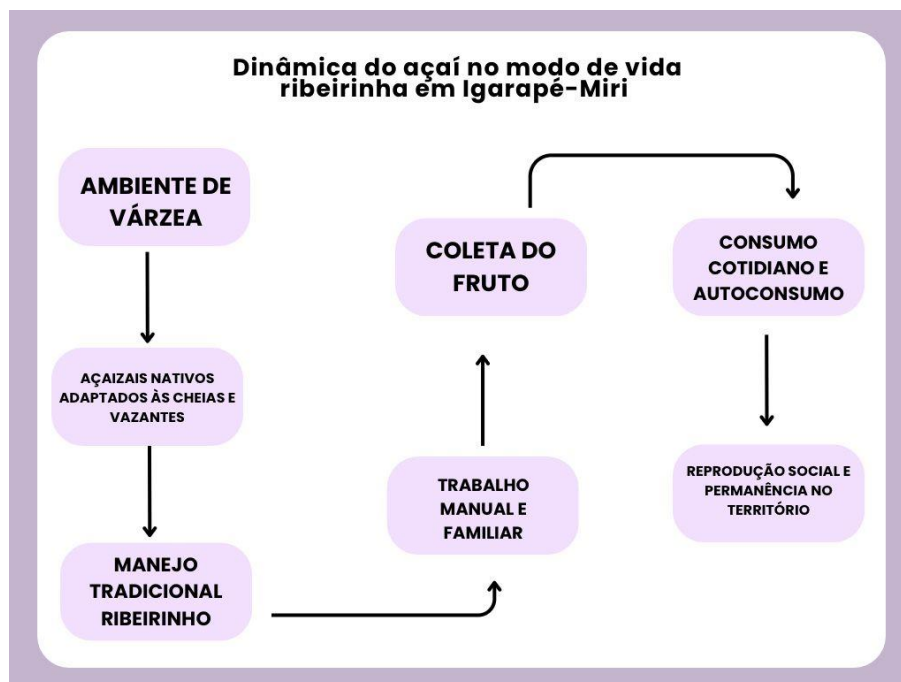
Dinâmica do açaí no modo de vida ribeirinha em Igarapé-Miri

AMBIENTE DE VÁRZEA

AÇAIZAIS NATIVOS ADAPTADOS ÀS CHEIAS E VAZANTES

MANEJO TRADICIONAL RIBEIRINHO

TRABALHO MANUAL E FAMILIAR

COLETA DO FRUTO

CONSUMO COTIDIANO E AUTOCONSUMO

REPRODUÇÃO SOCIAL E PERMANÊNCIA NO TERRITÓRIO